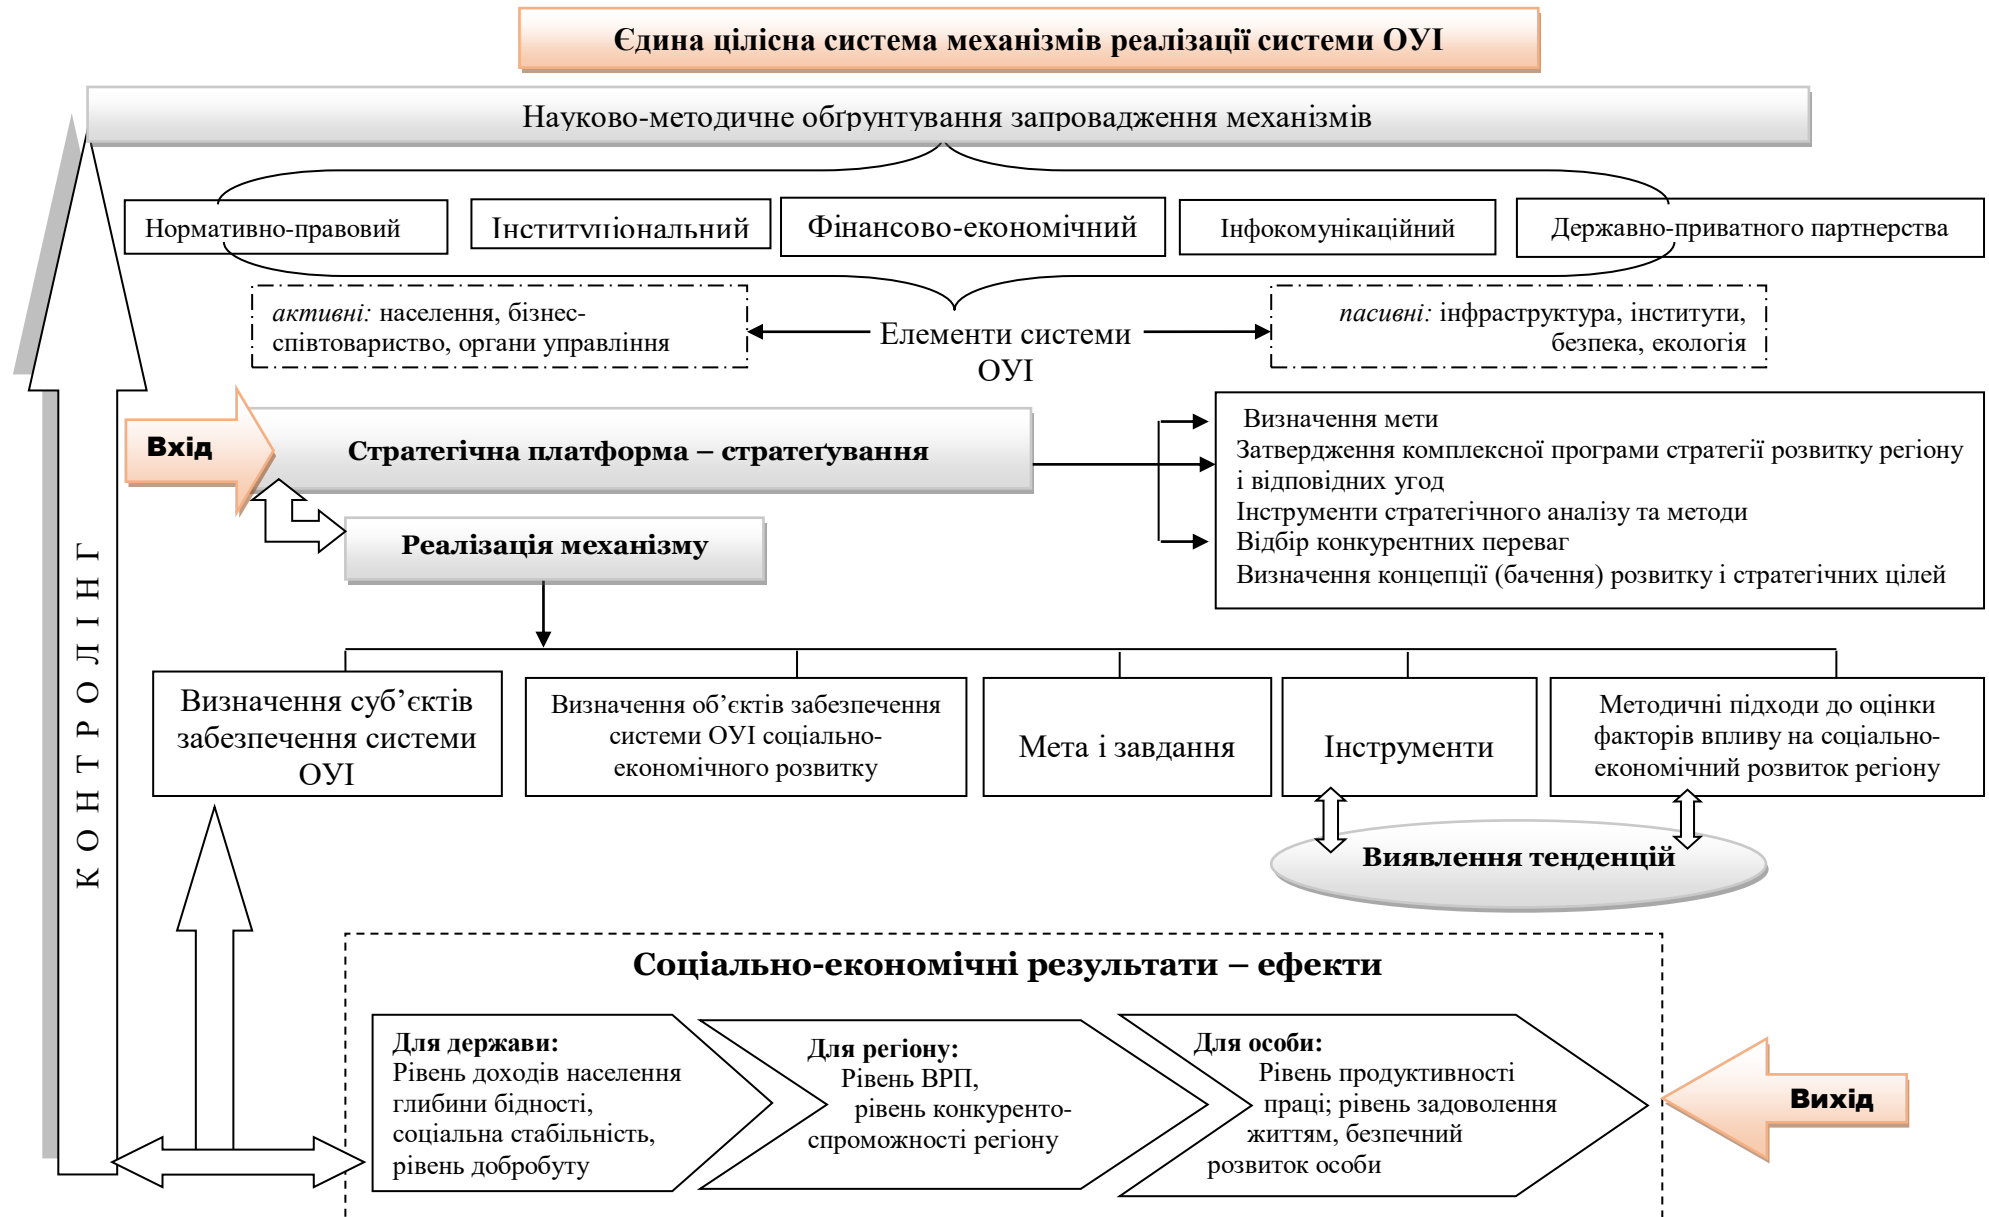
Єдина цілісна система механізмів реалізації системи ОУІ

Науково-методичне обґрунтування запровадження механізмів

Нормативно-правовий

Інституціональний

Фінансово-економічний

Інфокомунікаційний

Державно-приватного партнерства

*активні:* населення, бізнес-співтовариство, органи управління

Елементи системи ОУІ

*пасивні:* інфраструктура, інститути, безпека, екологія

Вхід

Стратегічна платформа – стратеґування

Реалізація механізму

Визначення мети
Затвердження комплексної програми стратегії розвитку регіону і відповідних угод
Інструменти стратегічного аналізу та методи
Відбір конкурентних переваг
Визначення концепції (бачення) розвитку і стратегічних цілей

КОНТРОЛІНГ

Визначення суб'єктів забезпечення системи ОУІ

Визначення об'єктів забезпечення системи ОУІ соціально-економічного розвитку

Мета і завдання

Інструменти

Методичні підходи до оцінки факторів впливу на соціально-економічний розвиток регіону

Виявлення тенденцій

Соціально-економічні результати – ефекти

Для держави:
Рівень доходів населення глибини бідності, соціальна стабільність, рівень добробуту

Для регіону:
Рівень ВРП, рівень конкурентоспроможності регіону

Для особи:
Рівень продуктивності праці; рівень задоволення життям, безпечний розвиток особи

Вихід